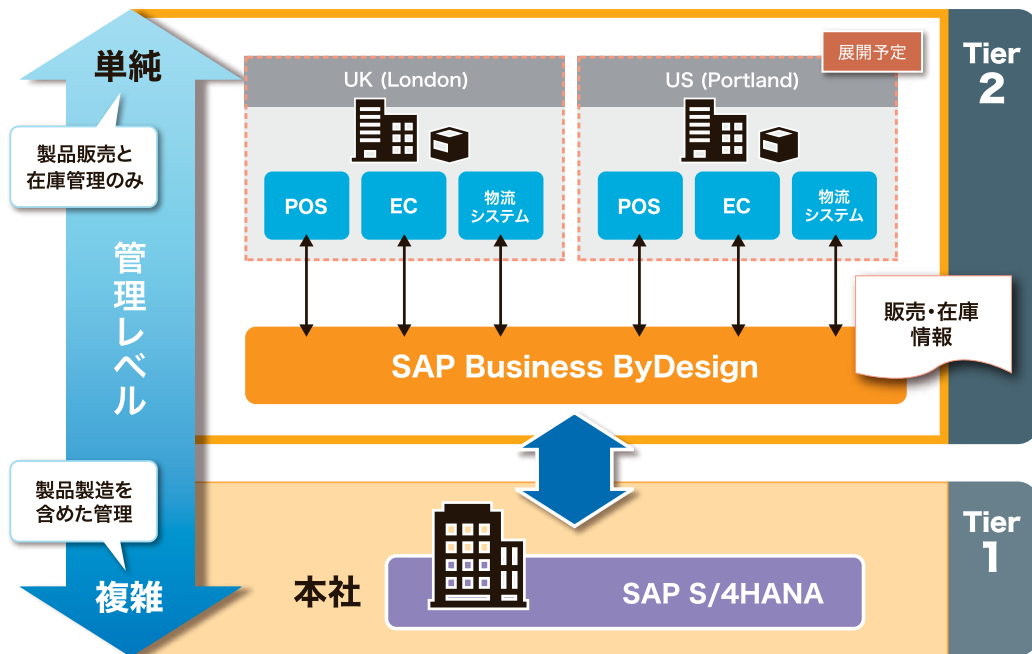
単純

製品販売と在庫管理のみ

管理レベル

製品製造を含めた管理

複雑

展開予定

UK (London)

POS

EC

物流システム

US (Portland)

POS

EC

物流システム

Tier 2

販売・在庫情報

SAP Business ByDesign

Tier 1

本社

SAP S/4HANA